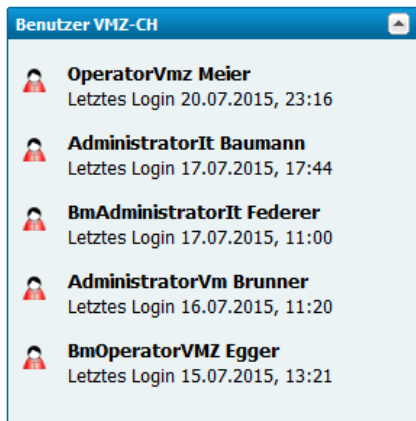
Benutzer VMZ-CH

OperatorVmz Meier
Letztes Login 20.07.2015, 23:16

AdministratorIt Baumann
Letztes Login 17.07.2015, 17:44

BmAdministratorIt Federer
Letztes Login 17.07.2015, 11:00

AdministratorVm Brunner
Letztes Login 16.07.2015, 11:20

BmOperatorVMZ Egger
Letztes Login 15.07.2015, 13:21